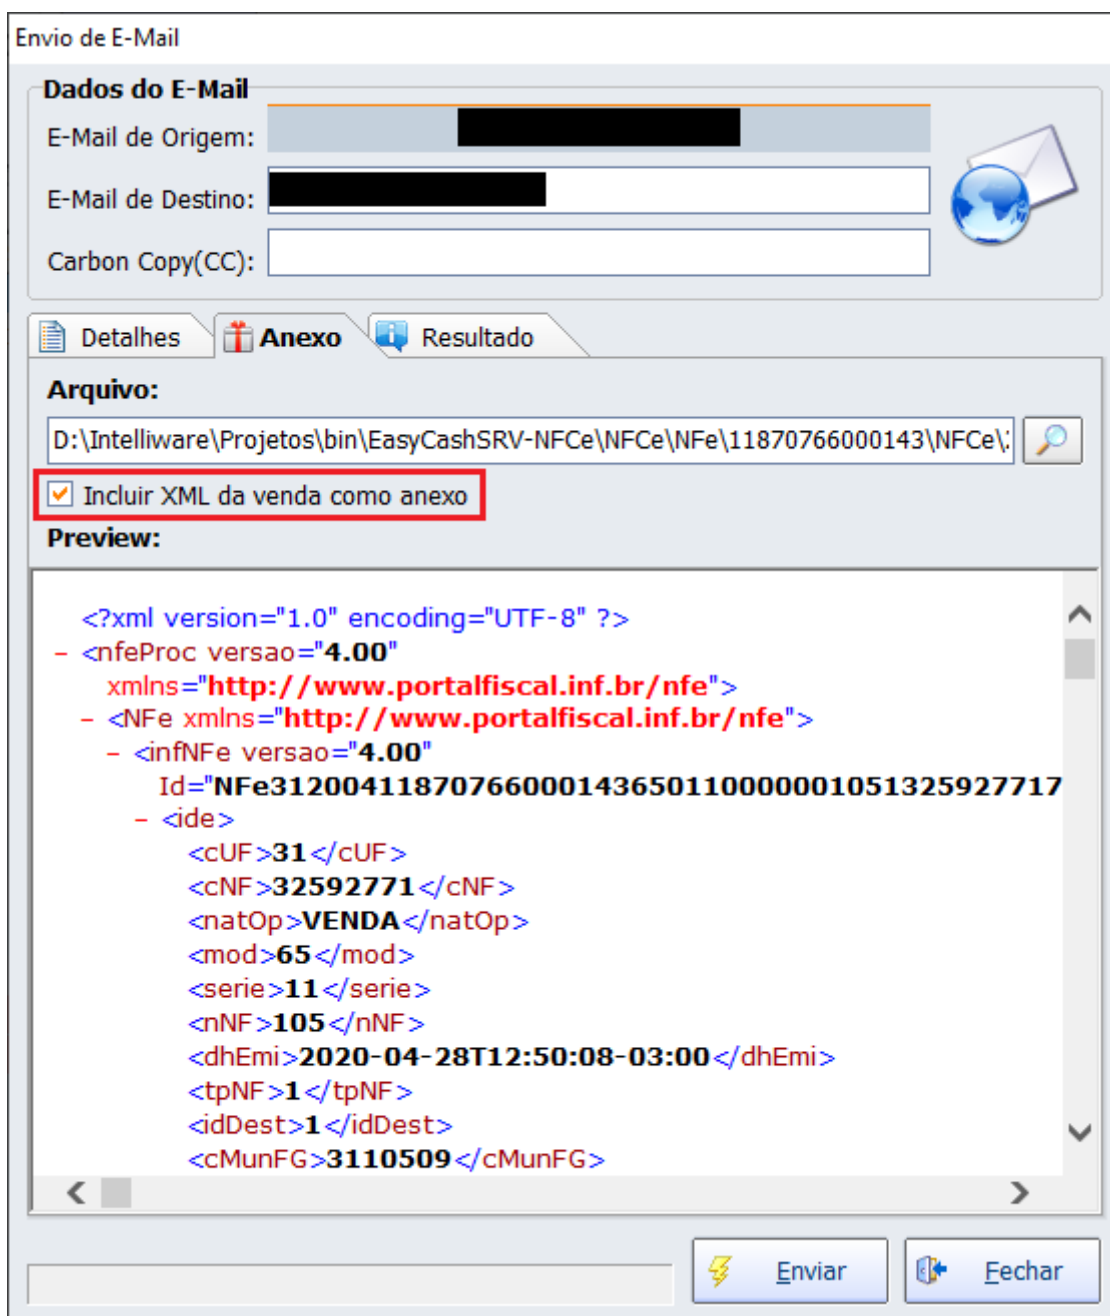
Envio de E-Mail

Dados do E-Mail

E-Mail de Origem:

E-Mail de Destino:

Carbon Copy(CC):

Detalhes

Anexo

Resultado

Arquivo:

D:\Intelliware\Projetos\bin\EasyCashSRV-NFCe\NFCe\NFe\11870766000143\NFCe\

Incluir XML da venda como anexo

Preview:

<?xml version="1.0" encoding="UTF-8" ?>
- <nfeProc versao="4.00" xmlns="http://www.portalfiscal.inf.br/nfe">
- <NFe xmlns="http://www.portalfiscal.inf.br/nfe">
- <infNFe versao="4.00" Id="NFe31200411870766000143650110000001051325927717
- <ide>
<cUF>31</cUF>
<cNF>32592771</cNF>
<natOp>VENDA</natOp>
<mod>65</mod>
<serie>11</serie>
<nNF>105</nNF>
<dhEmi>2020-04-28T12:50:08-03:00</dhEmi>
<tpNF>1</tpNF>
<idDest>1</idDest>
<cMunFG>3110509</cMunFG>

Enviar

Fechar